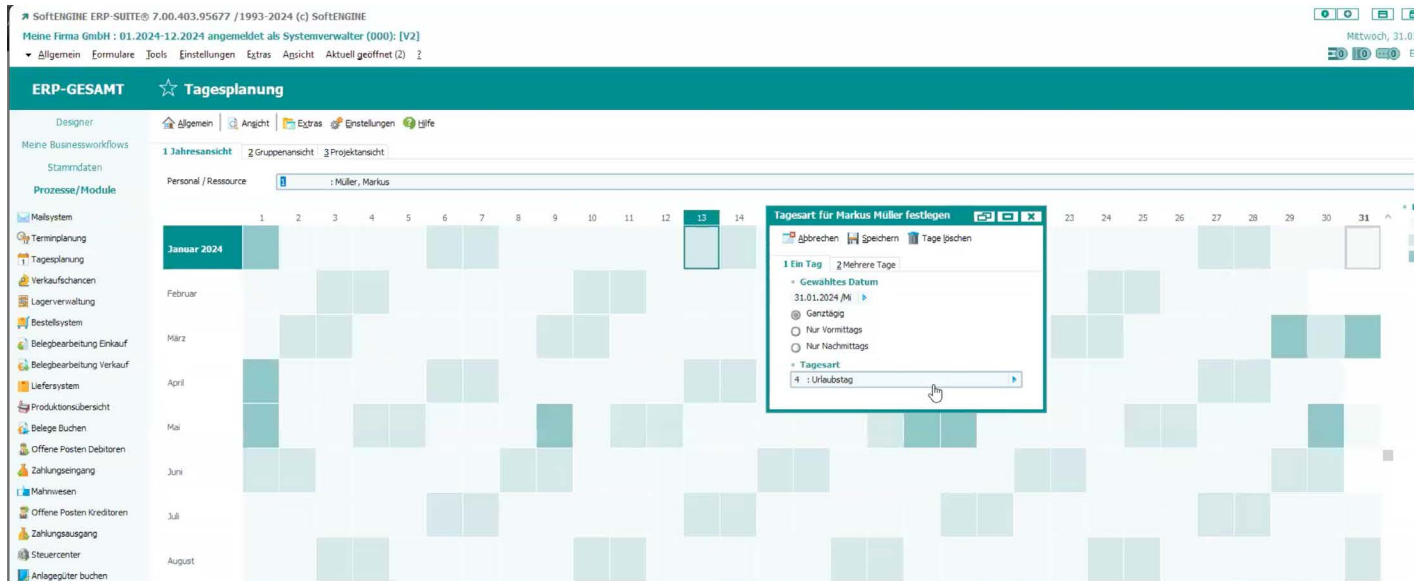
SoftENGINE ERP-SUITE® 7.00.403.95677 /1993-2024 (c) SoftENGINE
Meine Firma GmbH : 01.2024-12.2024 angemeldet als Systemverwalter (000): [V2]
Allgemein Formulare Tools Einstellungen Extras Ansicht Aktuell geöffnet (2) ?
Mittwoch, 31.0

ERP-GESAMT
Tagesplanung

Designer
Meine Businessworkflows
Stammdaten
Prozesse/Module
Mailsystem
Terminplanung
Tagesplanung
Verkaufschancen
Lagerverwaltung
Bestellsystem
Belegbearbeitung Einkauf
Belegbearbeitung Verkauf
Liefersystem
Produktionsübersicht
Belege Buchen
Offene Posten Debitoren
Zahlungseingang
Mahnwesen
Offene Posten Kreditoren
Zahlungsausgang
Steuercenter
Anlagegüter buchen

Allgemein Ansicht Extras Einstellungen Hilfe
1 Jahresansicht 2 Gruppenansicht 3 Projektansicht
Personal / Ressource 1 : Müller, Markus

1 2 3 4 5 6 7 8 9 10 11 12 13 14 23 24 25 26 27 28 29 30 31
Januar 2024
Februar
März
April
Mai
Juni
Juli
August

Tagesart für Markus Müller festlegen
Abbrechen Speichern Tage löschen
1 Ein Tag 2 Mehrere Tage
Gewähltes Datum
31.01.2024 /Mi
Ganztägig
Nur Vormittags
Nur Nachmittags
Tagesart
4 : Urlaubstag